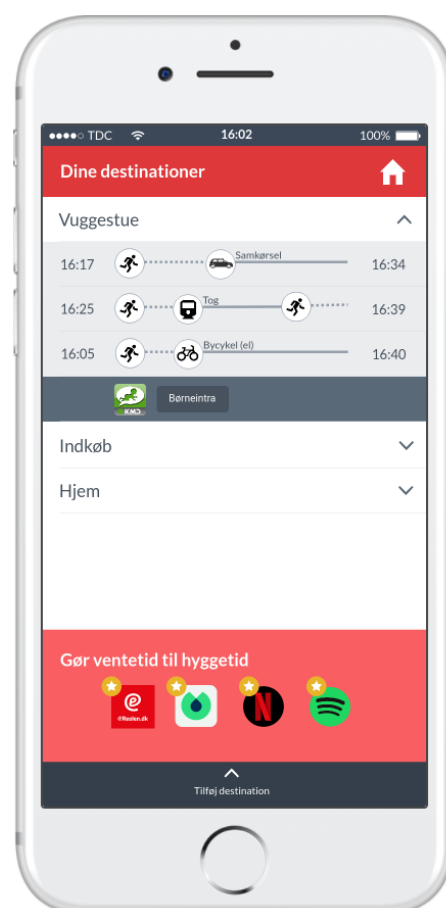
●●●●○ TDC 16:02 100%

Dine destinationer

Vuggestue

16:17 Samkørsel 16:34

16:25 Tog 16:39

16:05 Bycykel (el) 16:40

KMD

Børneintra

Indkøb

Hjem

Gør ventetid til hyggetid

@Rejsen.dk

Tilføj destination